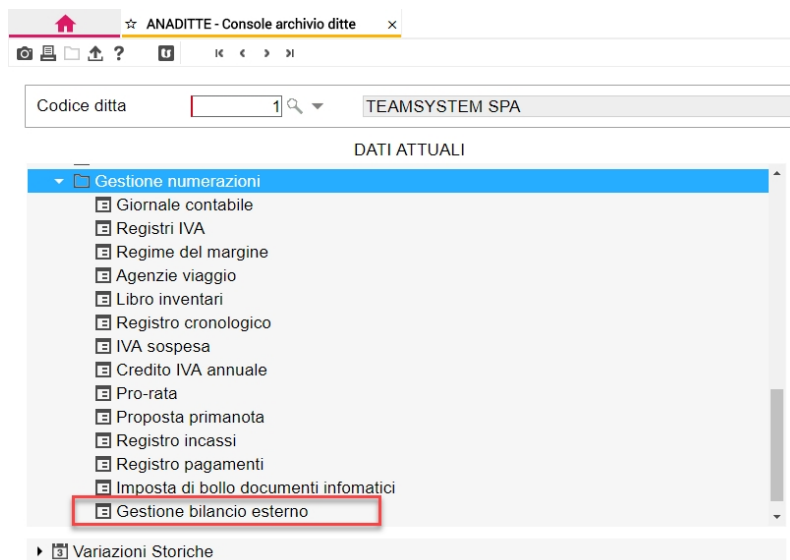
☆ ANADITTE - Console archivio ditte ×

?

Codice ditta 1 TEAMSYSTEM SPA

DATI ATTUALI

Gestione numerazioni
Giornale contabile
Registri IVA
Regime del margine
Agenzie viaggio
Libro inventari
Registro cronologico
IVA sospesa
Credito IVA annuale
Pro-rata
Proposta primanota
Registro incassi
Registro pagamenti
Imposta di bollo documenti infomatici
Gestione bilancio esterno

Variazioni Storiche